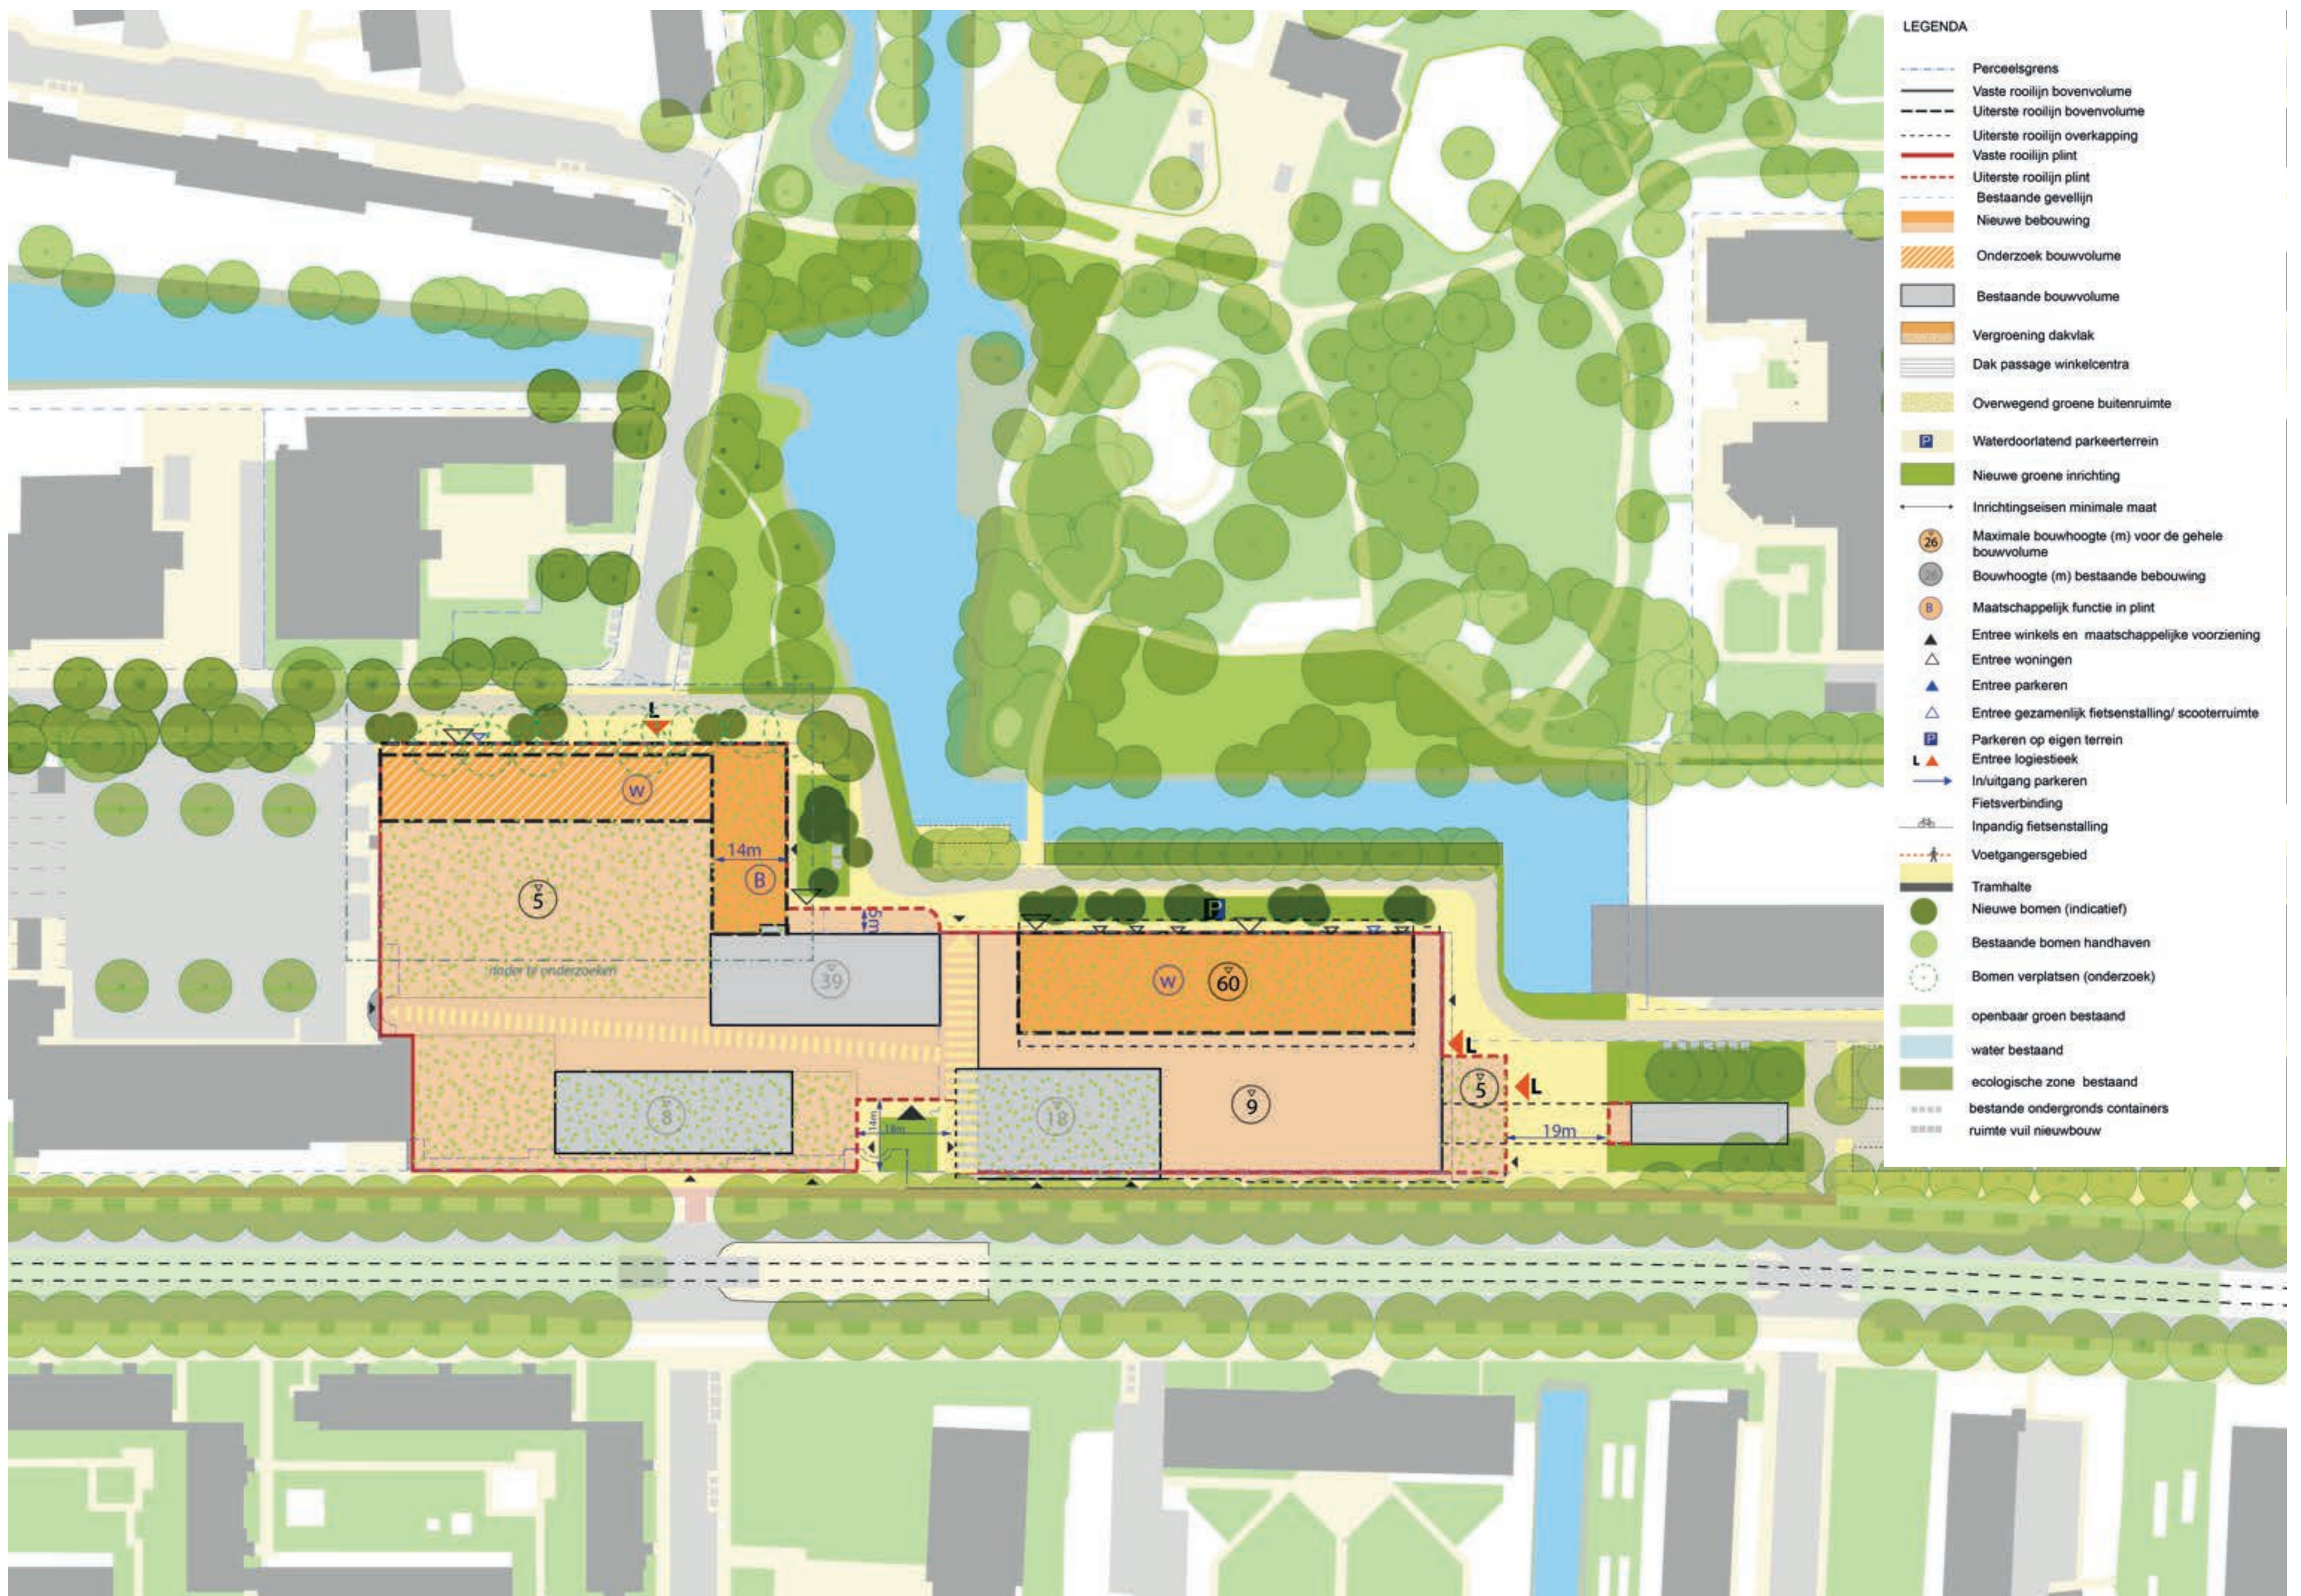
L
W
14m
B
5
5m
nader te onderzoeken
39
P
W
60
L
5
L
8
14m
18m
18
9
19m

LEGENDA
Perceelsgrens
Vaste rooilijn bovenvolume
Uiterste rooilijn bovenvolume
Uiterste rooilijn overkapping
Vaste rooilijn plint
Uiterste rooilijn plint
Bestaande gevellijn
Nieuwe bebouwing
Onderzoek bouwvolume
Bestaande bouwvolume
Vergroening dakvlak
Dak passage winkelcentra
Overwegend groene buitenruimte
P Waterdoorlatend parkeerterrein
Nieuwe groene inrichting
Inrichtingseisen minimale maat
26 Maximale bouwhoogte (m) voor de gehele bouwvolume
26 Bouwhoogte (m) bestaande bebouwing
B Maatschappelijk functie in plint
Entree winkels en maatschappelijke voorziening
Entree woningen
Entree parkeren
Entree gezamenlijk fietsenstalling/ scooterruimte
P Parkeren op eigen terrein
L Entree logiestieek
In/uitgang parkeren
Fietsverbinding
Inpandig fietsenstalling
Voetgangersgebied
Tramhalte
Nieuwe bomen (indicatief)
Bestaande bomen handhaven
Bomen verplatsen (onderzoek)
openbaar groen bestaand
water bestaand
ecologische zone bestaand
bestande ondergronds containers
ruimte vuil nieuwbouw